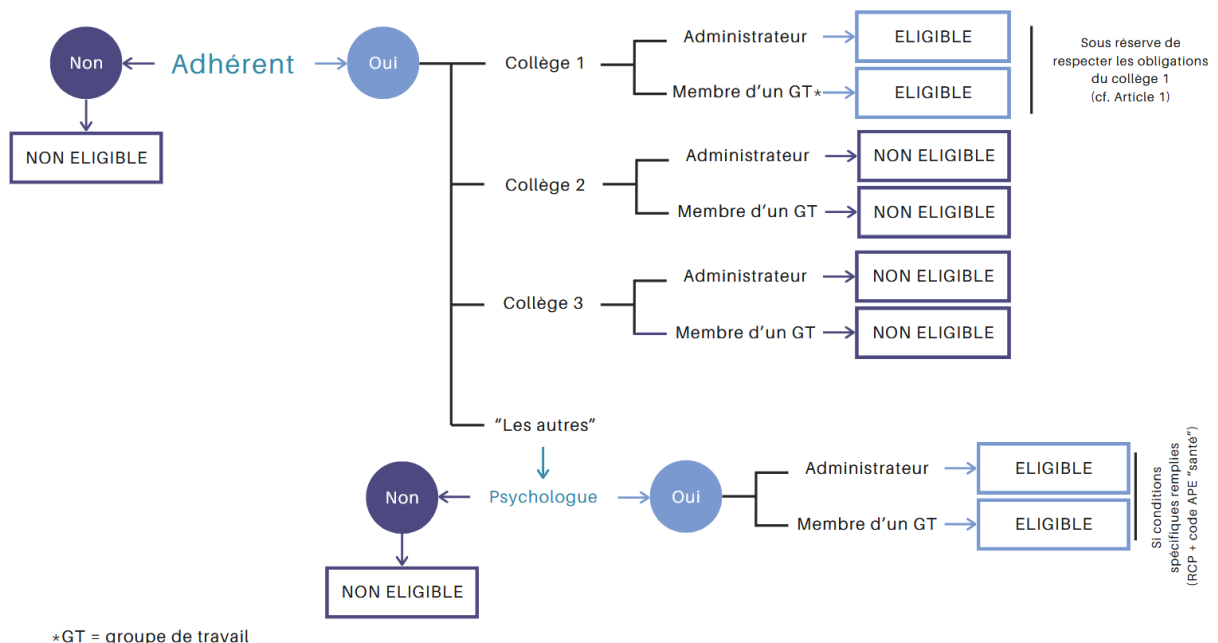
Non

Adhérent

Oui

NON ELIGIBLE

Collège 1

Administrateur

ELIGIBLE

Membre d'un GT*

ELIGIBLE

Sous réserve de respecter les obligations du collège 1 (cf. Article 1)

Collège 2

Administrateur

NON ELIGIBLE

Membre d'un GT

NON ELIGIBLE

Collège 3

Administrateur

NON ELIGIBLE

Membre d'un GT

NON ELIGIBLE

"Les autres"

Non

Psychologue

Oui

Administrateur

ELIGIBLE

Membre d'un GT

ELIGIBLE

Si conditions spécifiques remplies (RCP + code APE "santé")

NON ELIGIBLE

*GT = groupe de travail